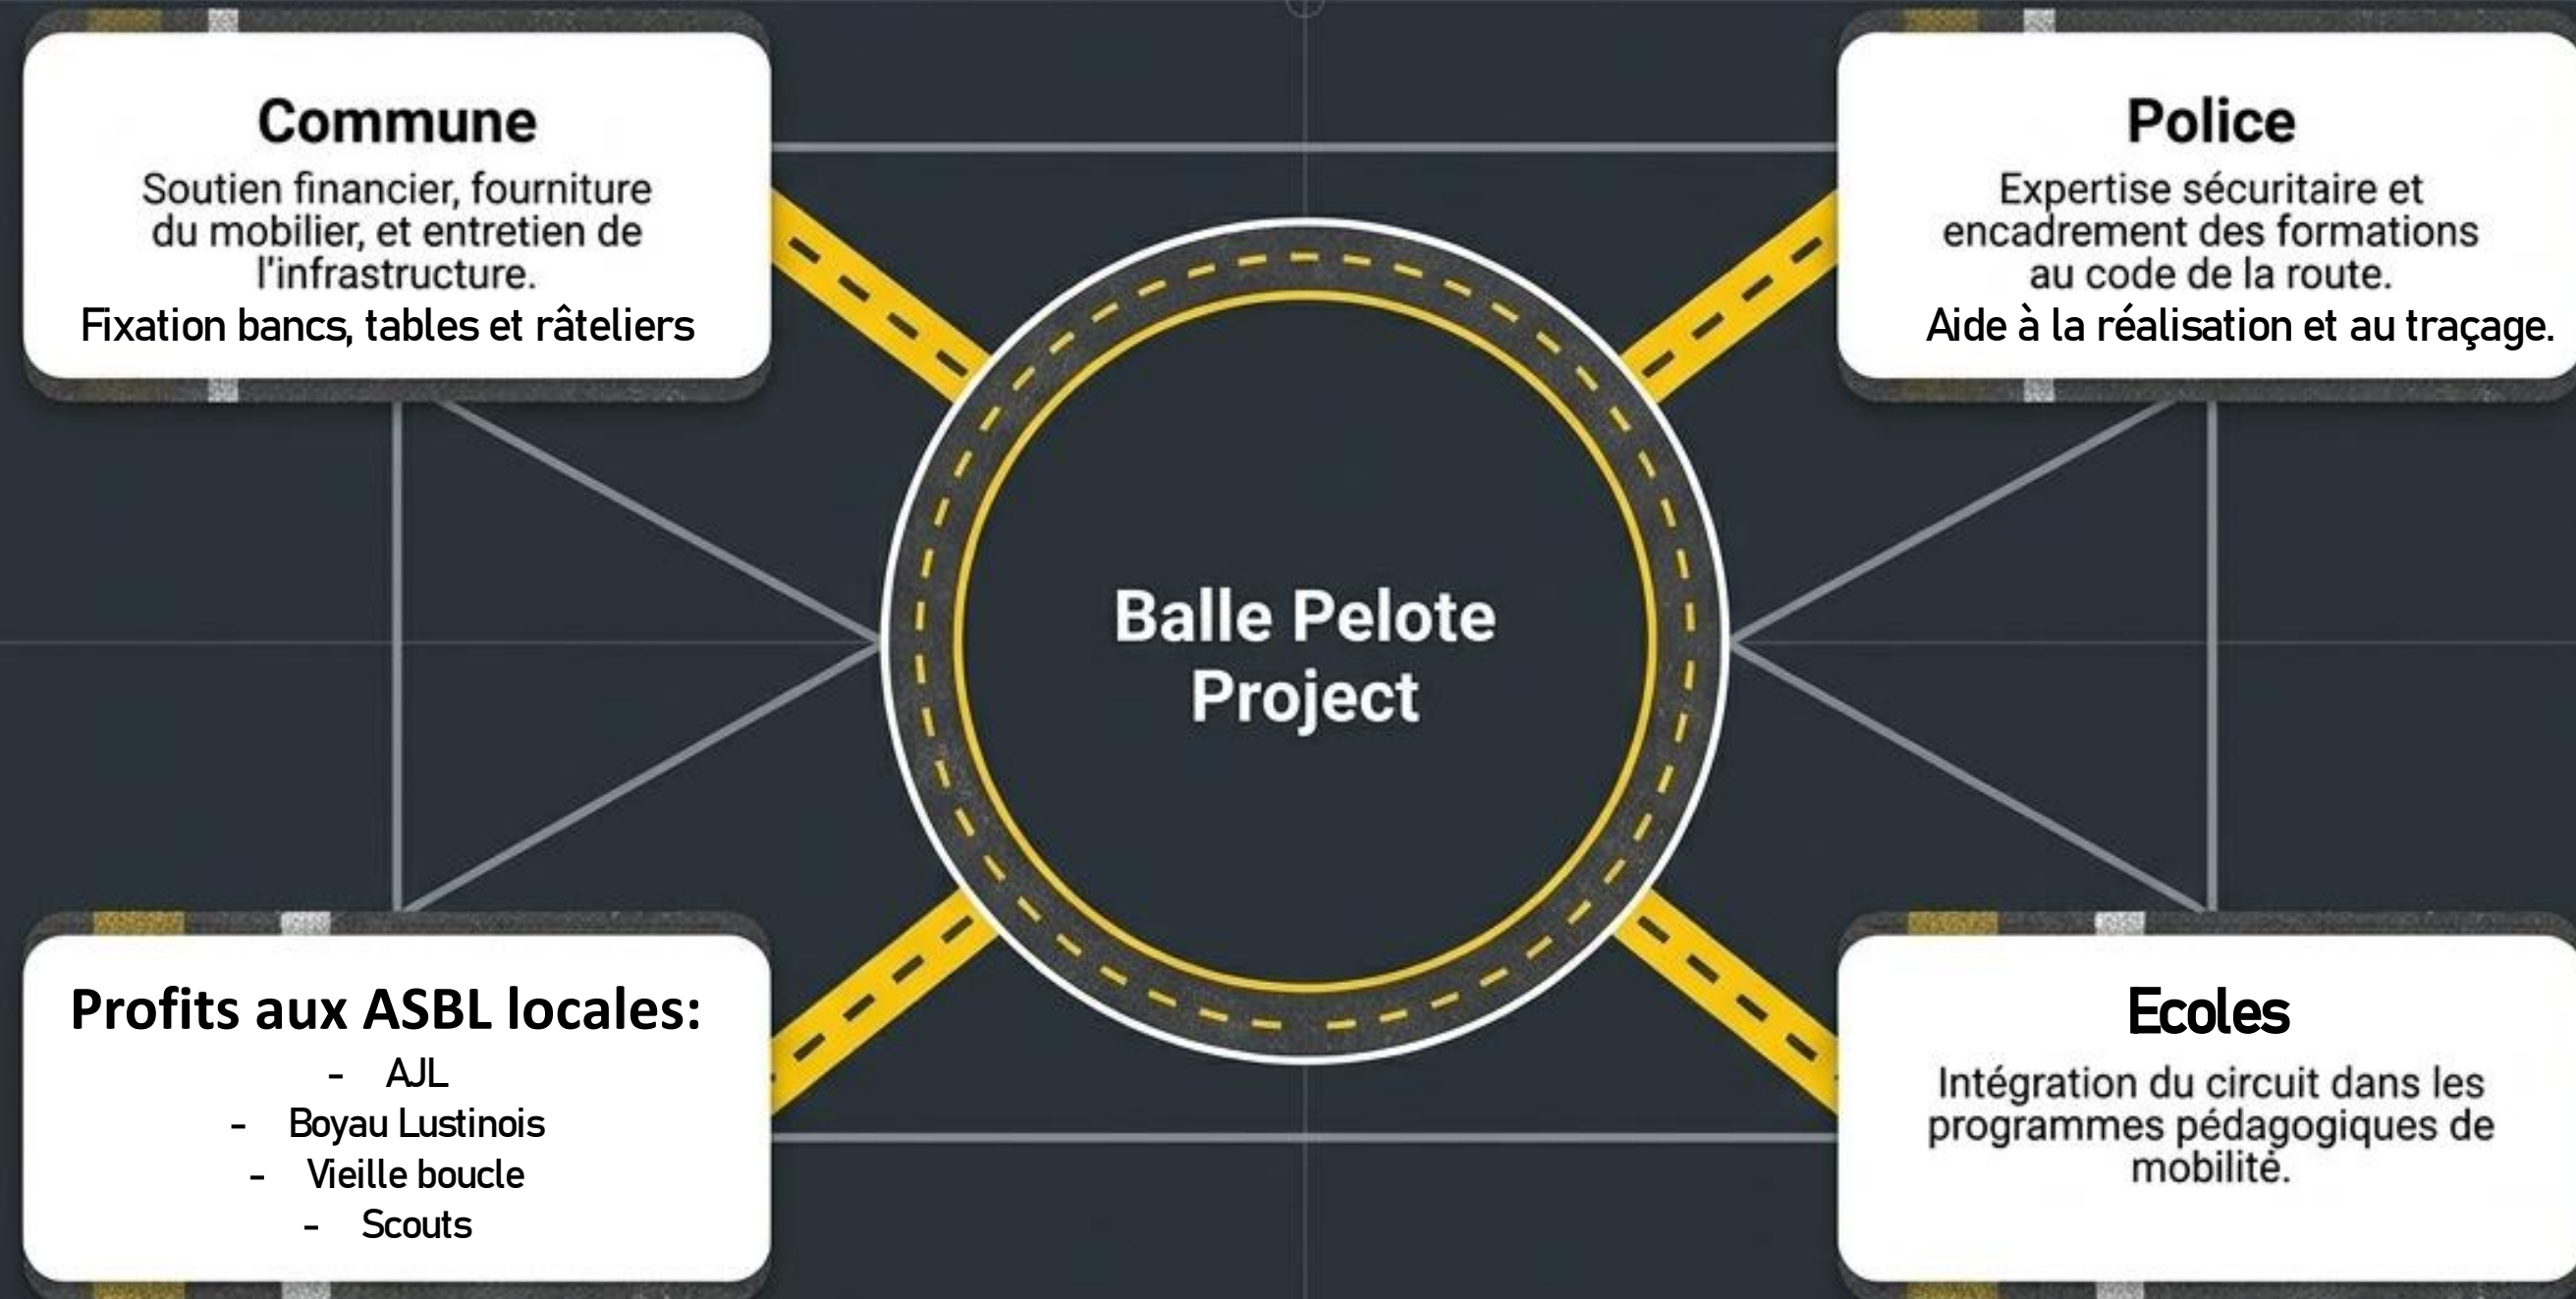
Commune

Soutien financier, fourniture du mobilier, et entretien de l'infrastructure.
Fixation bancs, tables et râteliers

Police

Expertise sécuritaire et encadrement des formations au code de la route.
Aide à la réalisation et au traçage.

Balle Pelote Project

Profits aux ASBL locales:
- AJL
- Boyau Lustinois
- Vieille boucle
- Scouts

Ecoles

Intégration du circuit dans les programmes pédagogiques de mobilité.